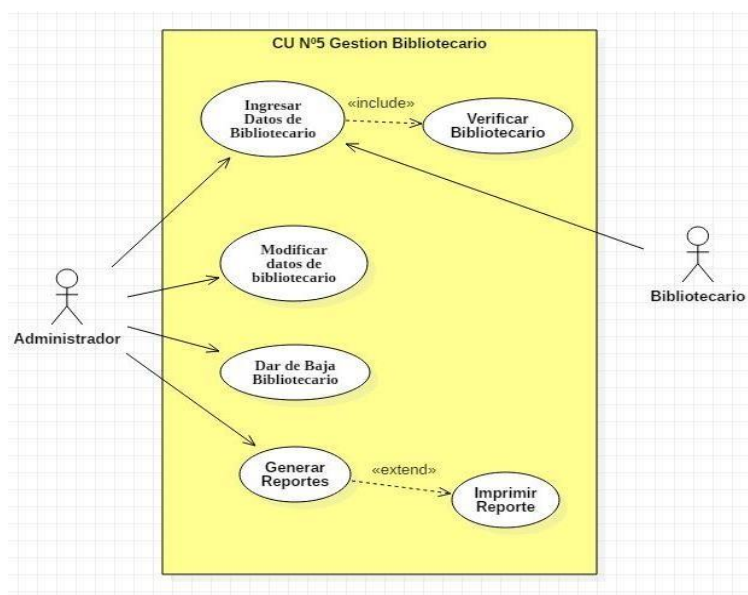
CU Nº5 Gestion Bibliotecario

Ingresar Datos de Bibliotecario

«include»

Verificar Bibliotecario

Modificar datos de bibliotecario

Bibliotecario

Administrador

Dar de Baja Bibliotecario

Generar Reportes

«extend»

Imprimir Reporte